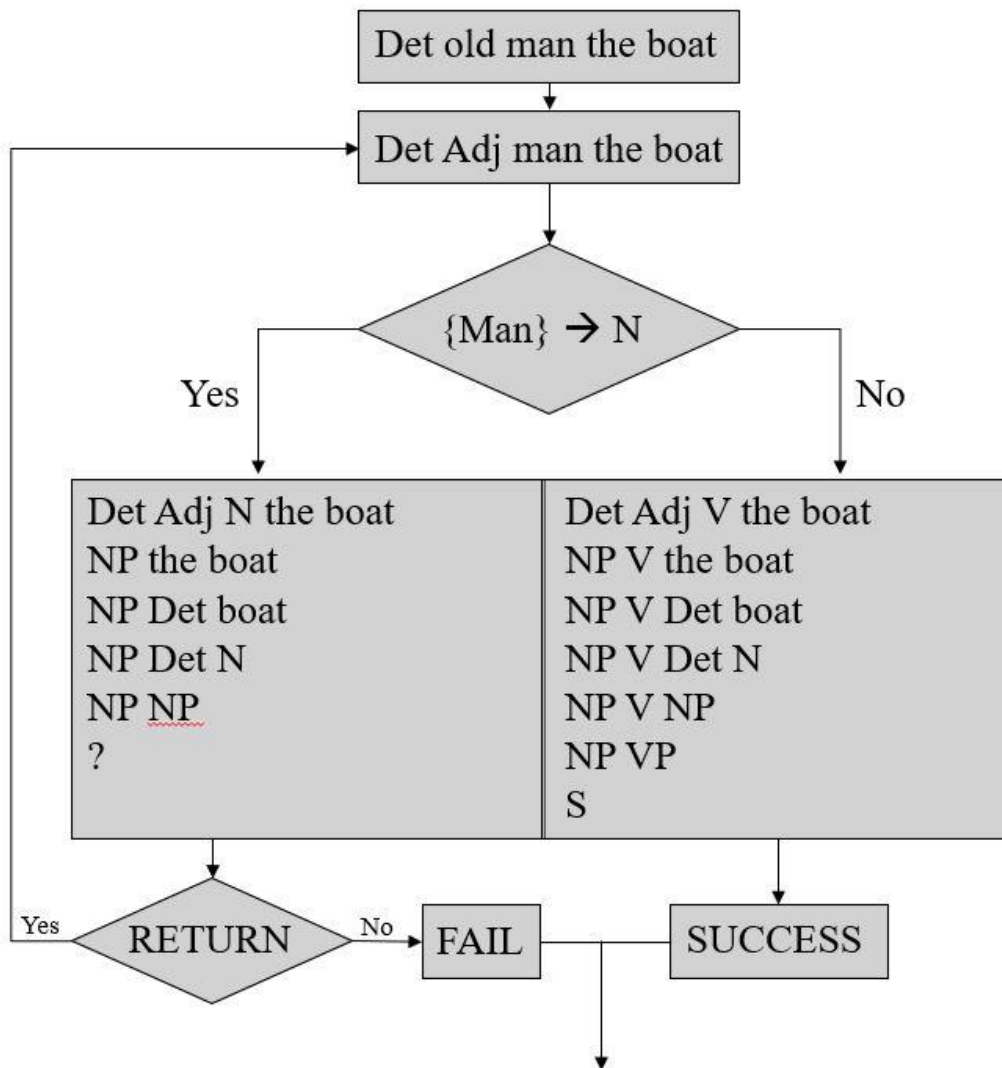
Det old man the boat

Det Adj man the boat

{Man} $\rightarrow$ N

Yes

No

Det Adj N the boat
NP the boat
NP Det boat
NP Det N
NP NP
?

Det Adj V the boat
NP V the boat
NP V Det boat
NP V Det N
NP V NP
NP VP
S

Yes

RETURN

No

FAIL

SUCCESS